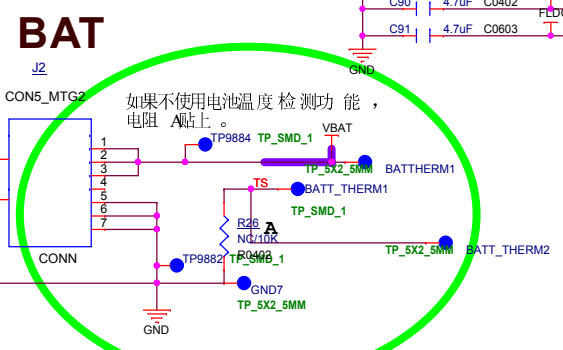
BAT

C90 4.7uF C0402
C91 4.7uF C0603
FLD
GND

J2
CON5_MTG2

如果不使用电池温度 检 测功 能 ，电阻 A贴上 。

1
2
3
4
5
6
7
CONN

TP9884 TP_SMD_1
VBAT
TP_5X2_5MM
BATTHERM1
TS
BATT_THERM1
TP_SMD_1
R26
NC/10K
R0402
A
TP_5X2_5MM
BATT_THERM2
TP9882 TP_SMD_1
GND7
TP_5X2_5MM
GND